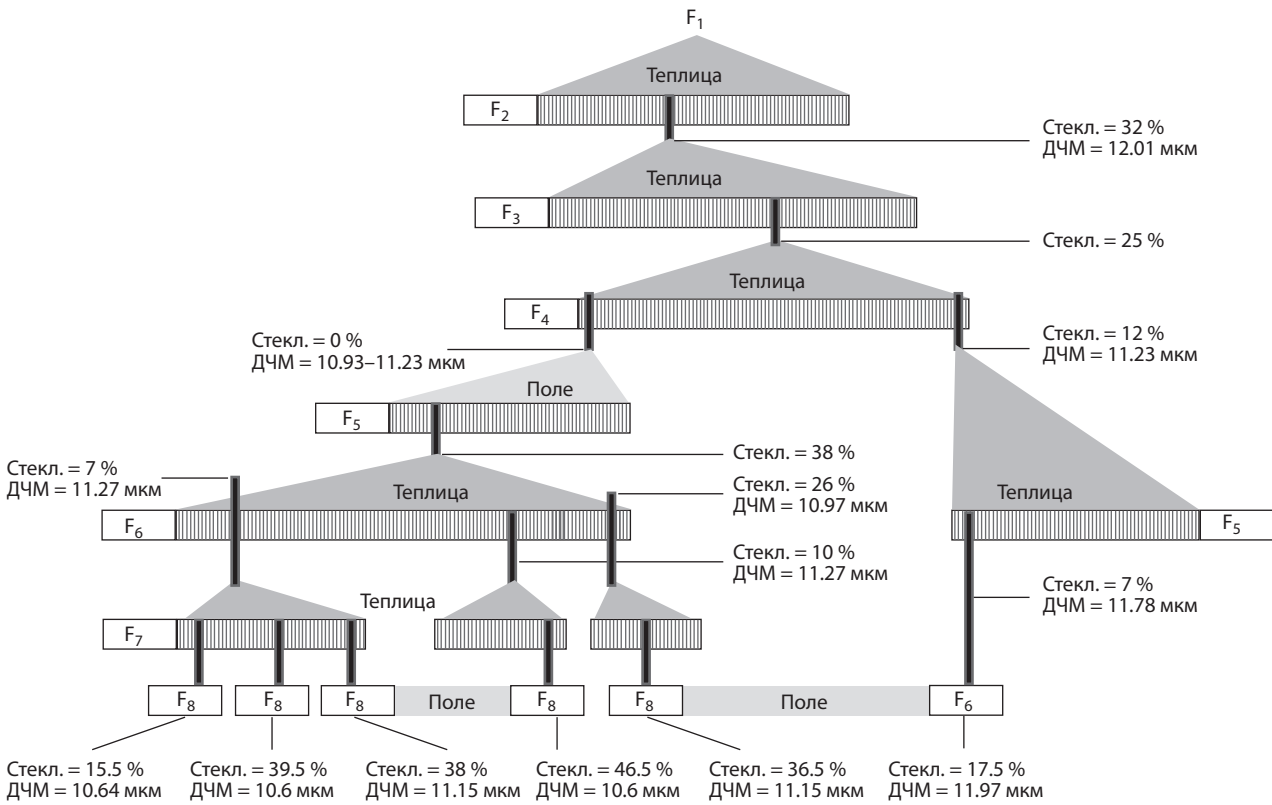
$F_1$

Теплица

$F_2$

Стекл. = 32 %
ДЧМ = 12.01 мкм

Теплица

$F_3$

Стекл. = 25 %

Теплица

$F_4$

Стекл. = 0 %
ДЧМ = 10.93–11.23 мкм

Стекл. = 12 %
ДЧМ = 11.23 мкм

Поле

$F_5$

Стекл. = 38 %

Стекл. = 7 %
ДЧМ = 11.27 мкм

Теплица

Стекл. = 26 %
ДЧМ = 10.97 мкм

Теплица

$F_6$

$F_5$

Стекл. = 10 %
ДЧМ = 11.27 мкм

Теплица

Стекл. = 7 %
ДЧМ = 11.78 мкм

$F_7$

$F_8$ $F_8$ $F_8$ Поле $F_8$ $F_8$ Поле $F_6$

Стекл. = 15.5 %
ДЧМ = 10.64 мкм

Стекл. = 39.5 %
ДЧМ = 10.6 мкм

Стекл. = 38 %
ДЧМ = 11.15 мкм

Стекл. = 46.5 %
ДЧМ = 10.6 мкм

Стекл. = 36.5 %
ДЧМ = 11.15 мкм

Стекл. = 17.5 %
ДЧМ = 11.97 мкм